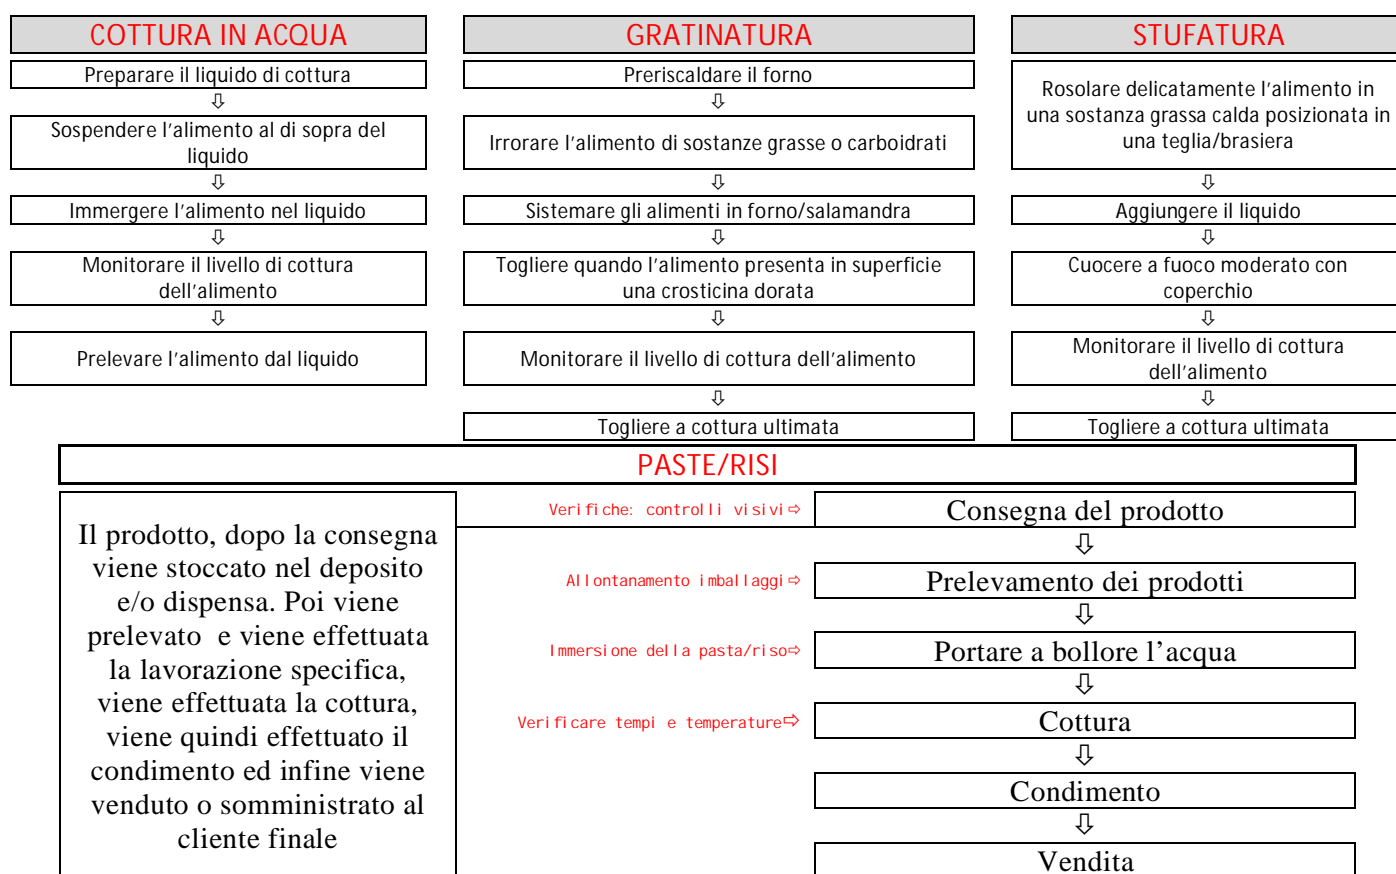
COTTURA IN ACQUA

Preparare il liquido di cottura
⇩
Sospendere l'alimento al di sopra del liquido
⇩
Immergere l'alimento nel liquido
⇩
Monitorare il livello di cottura dell'alimento
⇩
Prelevare l'alimento dal liquido

GRATINATURA

Preriscaldare il forno
⇩
Irrorare l'alimento di sostanze grasse o carboidrati
⇩
Sistemare gli alimenti in forno/salamandra
⇩
Togliere quando l'alimento presenta in superficie una crosticina dorata
⇩
Monitorare il livello di cottura dell'alimento
⇩
Togliere a cottura ultimata

STUFATURA

Rosolare delicatamente l'alimento in una sostanza grassa calda posizionata in una teglia/brasiera
⇩
Aggiungere il liquido
⇩
Cuocere a fuoco moderato con coperchio
⇩
Monitorare il livello di cottura dell'alimento
⇩
Togliere a cottura ultimata

PASTE/RISI

Il prodotto, dopo la consegna viene stoccato nel deposito e/o dispensa. Poi viene prelevato e viene effettuata la lavorazione specifica, viene effettuata la cottura, viene quindi effettuato il condimento ed infine viene venduto o somministrato al cliente finale

Verifiche: controlli visivi ⇨ Consegna del prodotto
⇩
Allontanamento imballaggi ⇨ Prelevamento dei prodotti
⇩
Immersione della pasta/riso ⇨ Portare a bollore l'acqua
⇩
Verificare tempi e temperature ⇨ Cottura
⇩
Condimento
⇩
Vendita